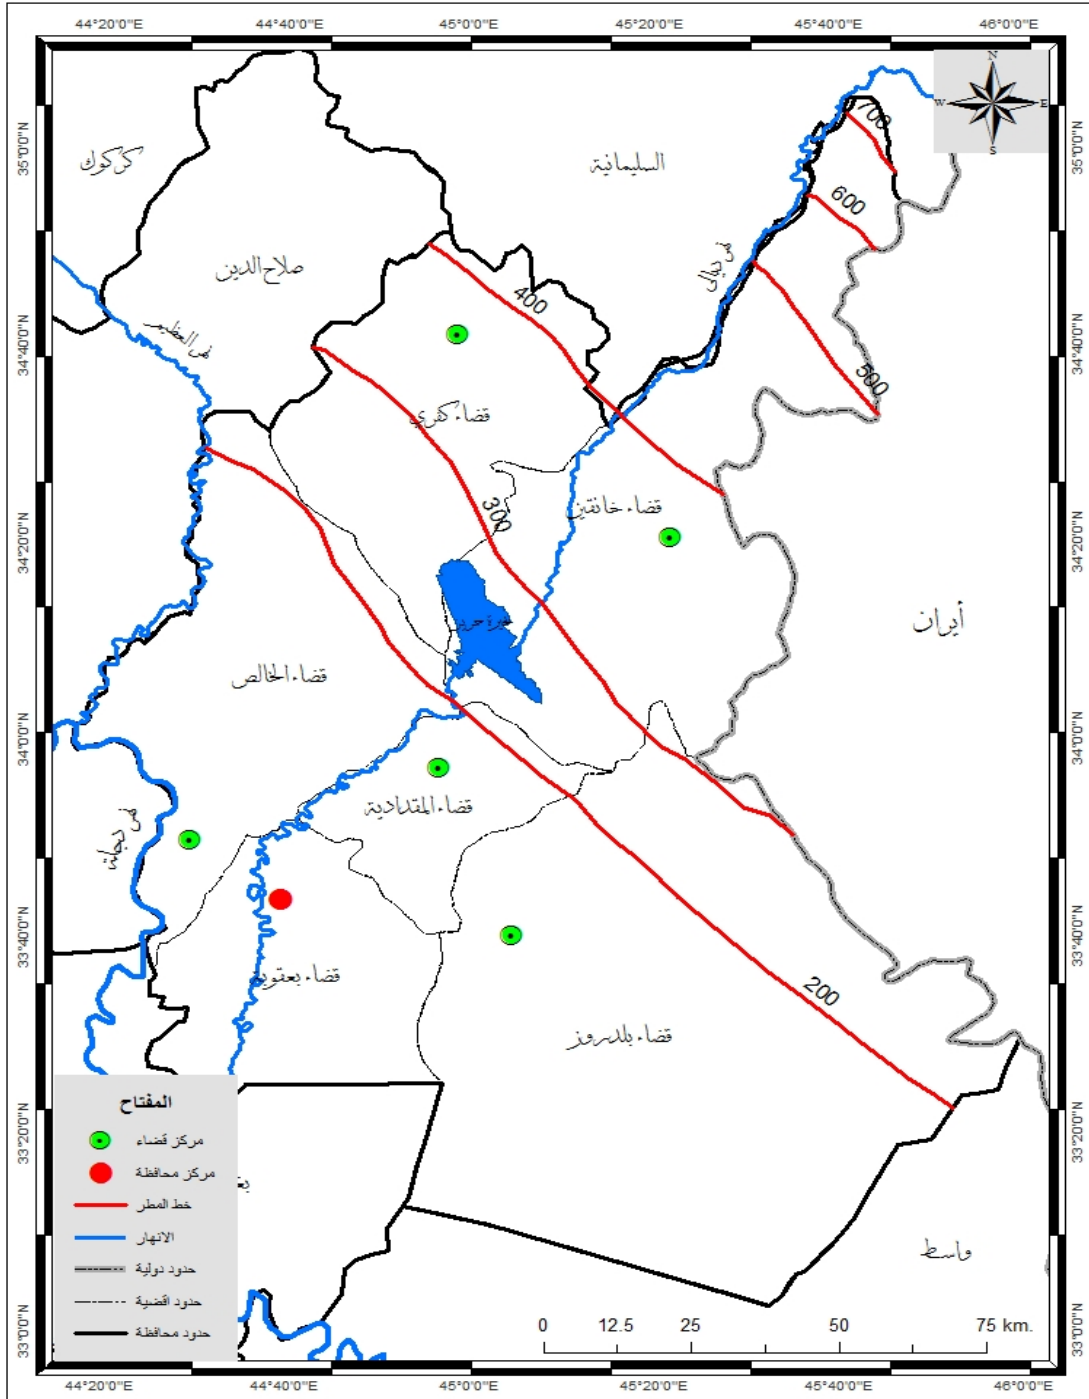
44°20'0"E 44°40'0"E 45°0'0"E 45°20'0"E 45°40'0"E 46°0'0"E

35°0'0"N 34°40'0"N 34°20'0"N 34°0'0"N 33°40'0"N 33°20'0"N 33°0'0"N

N
W E
S

كركوك

السليمانية

صلاح الدين

نهر العظيم

نهر ديالى

700

600

400

500

قضاء كفري

قضاء خانقين

300

بحيرة حمرين

أيران

قضاء الخالص

قضاء المقدادية

نهر دجلة

قضاء بعقوبة

200

قضاء بلدروز

واسط

بغ

المفتاح

مركز قضاء

مركز محافظة

خط المطر

الانهار

حدود دولية

حدود اقضية

حدود محافظة

0 12.5 25 50 75 km.

44°20'0"E 44°40'0"E 45°0'0"E 45°20'0"E 45°40'0"E 46°0'0"E